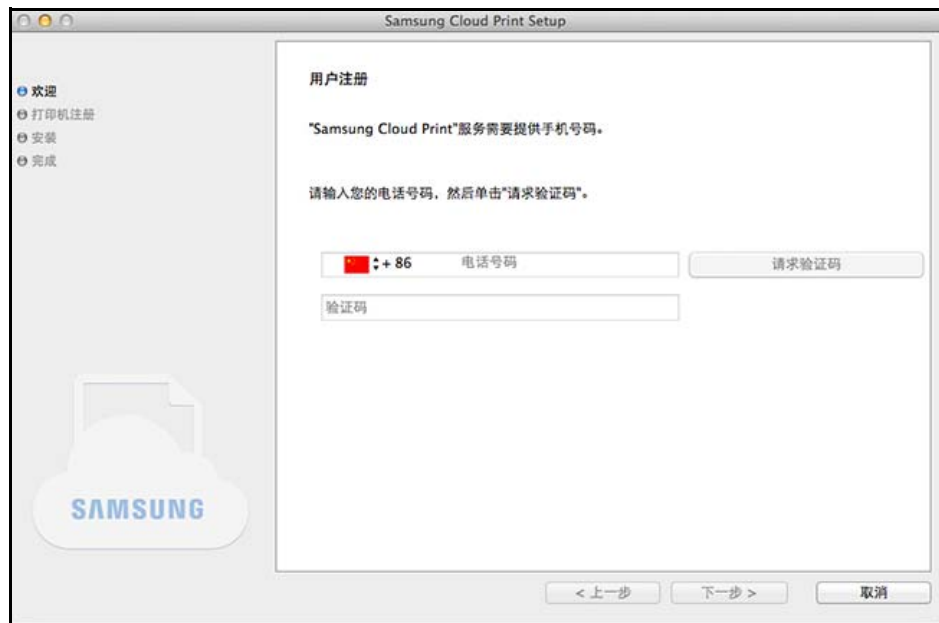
Samsung Cloud Print Setup

欢迎
打印机注册
安装
完成

SAMSUNG

用户注册

"Samsung Cloud Print"服务需要提供手机号码。

请输入您的电话号码，然后单击"请求验证码"。

+ 86 电话号码

请求验证码

验证码

< 上一步
下一步 >
取消